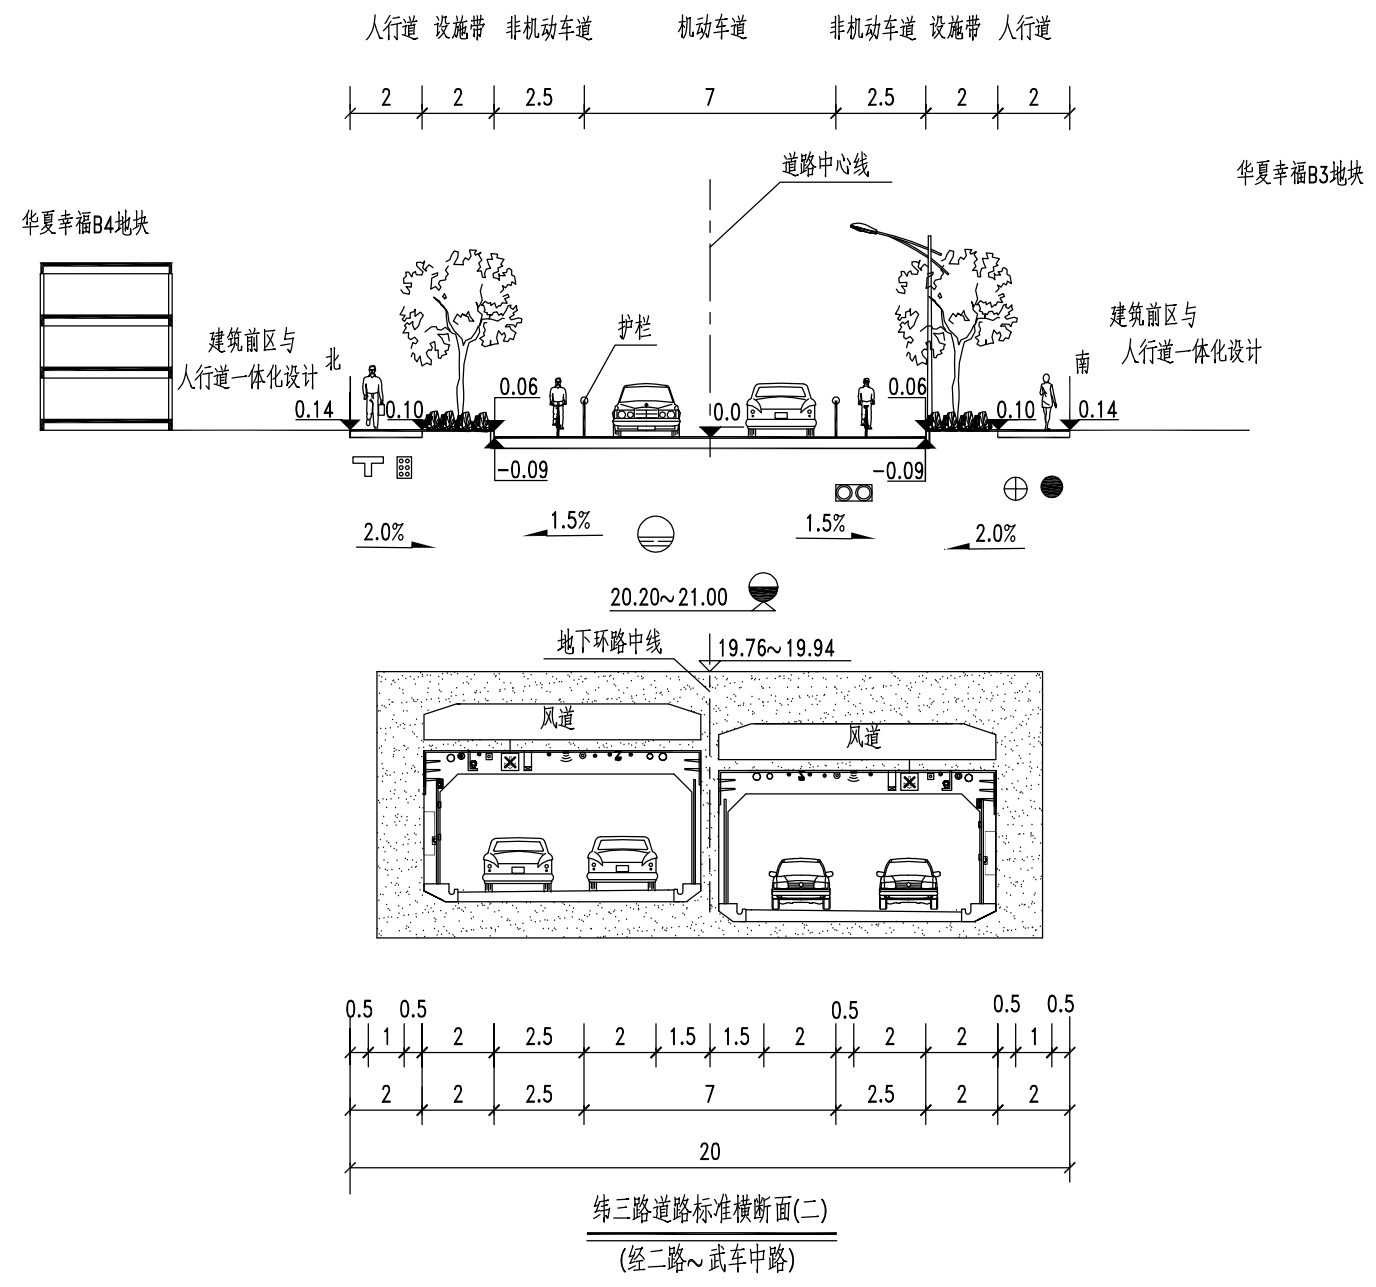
人行道 设施带 非机动车道 机动车道 非机动车道 设施带 人行道

2 2 2.5 7 2.5 2 2

道路中心线

华夏幸福B3地块

华夏幸福B4地块

护栏

建筑前区与人行道一体化设计

北

建筑前区与人行道一体化设计

南

0.14 0.10 0.06 0.0 0.06 0.10 0.14

−0.09 −0.09

2.0% 1.5% 1.5% 2.0%

20.20~21.00

地下环路中线

19.76~19.94

风道

风道

0.5 1 0.5 2 2.5 2 1.5 1.5 2 0.5 2 2 0.5 1 0.5

2 2 2.5 7 2.5 2 2

20

纬三路道路标准横断面(二)

(经二路~武车中路)